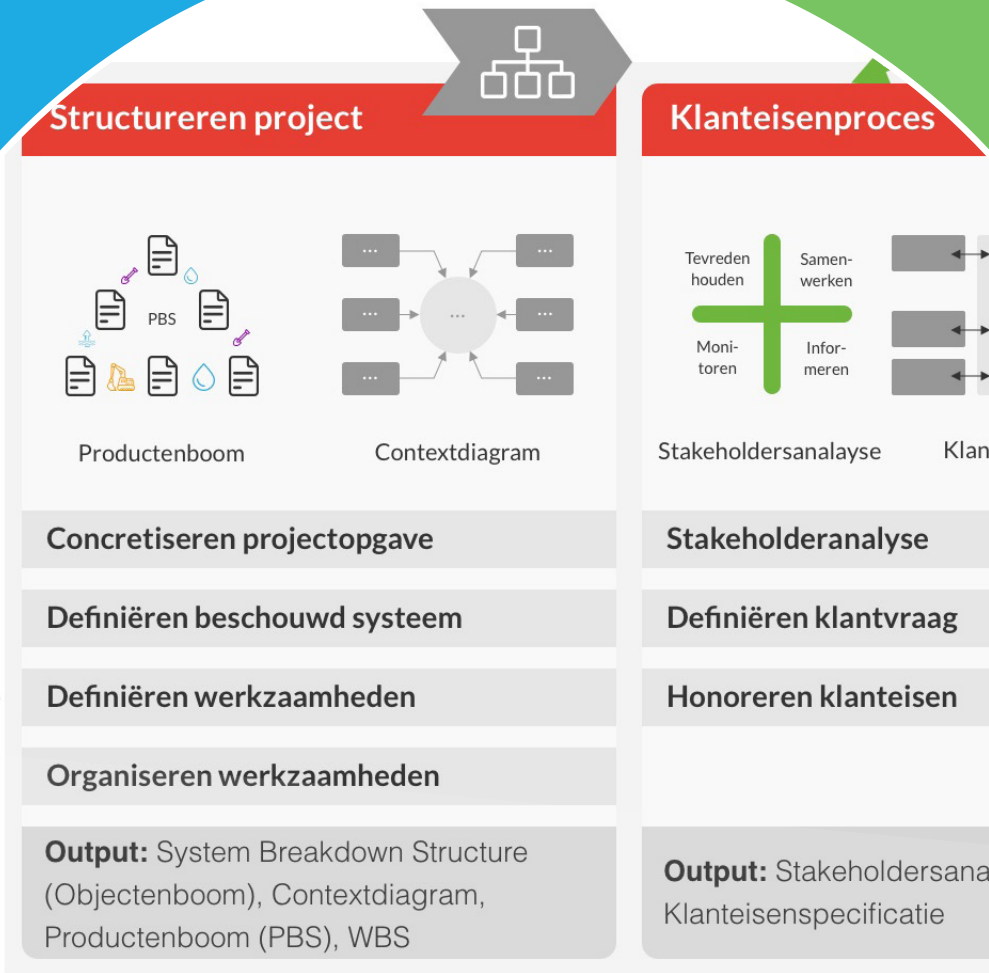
Structureren project

PBS

Productenboom

...
...
...
...
...
...
...

Contextdiagram

Concretiseren projectopgave

Definiëren beschouwd systeem

Definiëren werkzaamheden

Organiseren werkzaamheden

**Output:** System Breakdown Structure (Objectenboom), Contextdiagram, Productenboom (PBS), WBS

Klanteisenproces

Tevreden houden

Samenwerken

Monitoren

Informeren

Stakeholdersanalayse

Klan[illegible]

Stakeholderanalyse

Definiëren klantvraag

Honoreren klanteisen

**Output:** Stakeholdersana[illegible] Klanteisenspecificatie